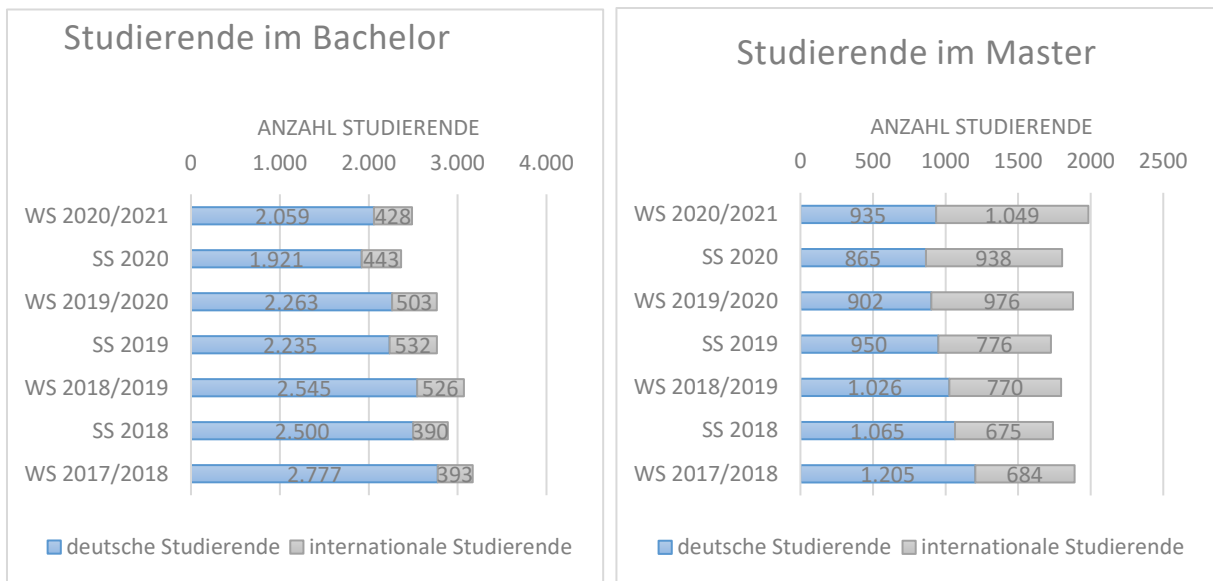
Studierende im Bachelor

ANZAHL STUDIERENDE

0 1.000 2.000 3.000 4.000

| | deutsche Studierende | internationale Studierende |
|---|---|---|
| WS 2020/2021 | 2.059 | 428 |
| SS 2020 | 1.921 | 443 |
| WS 2019/2020 | 2.263 | 503 |
| SS 2019 | 2.235 | 532 |
| WS 2018/2019 | 2.545 | 526 |
| SS 2018 | 2.500 | 390 |
| WS 2017/2018 | 2.777 | 393 |

deutsche Studierende internationale Studierende

Studierende im Master

ANZAHL STUDIERENDE

0 500 1000 1500 2000 2500

| | deutsche Studierende | internationale Studierende |
|---|---|---|
| WS 2020/2021 | 935 | 1.049 |
| SS 2020 | 865 | 938 |
| WS 2019/2020 | 902 | 976 |
| SS 2019 | 950 | 776 |
| WS 2018/2019 | 1.026 | 770 |
| SS 2018 | 1.065 | 675 |
| WS 2017/2018 | 1.205 | 684 |

deutsche Studierende internationale Studierende